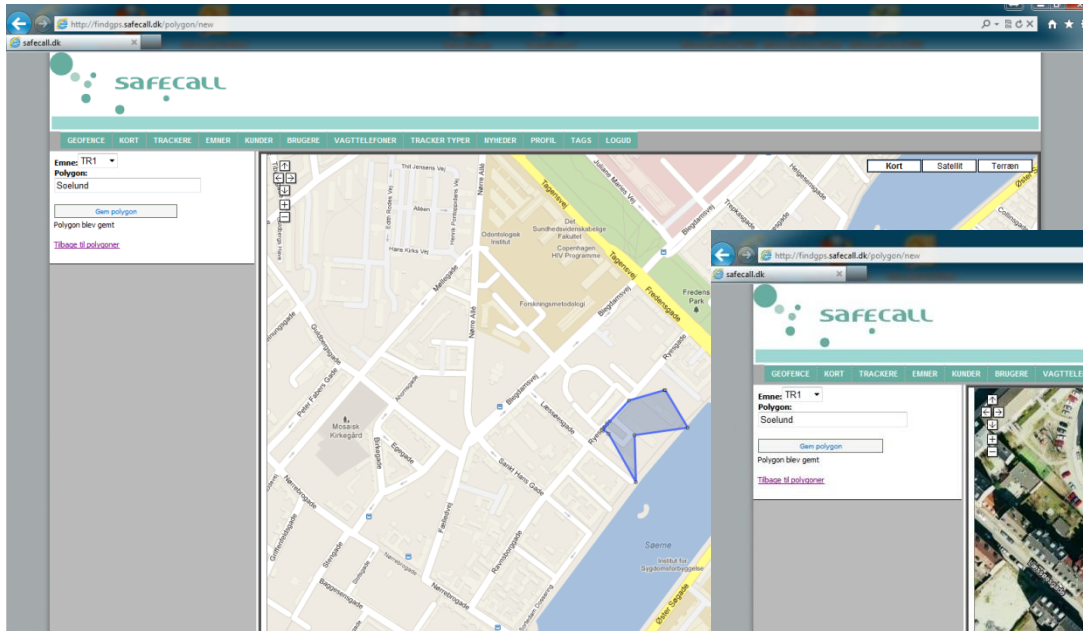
http://findgps.safecall.dk/polygon/new

safecall.dk

safecall

GEOFENCE KORT TRACKERE EMNER KUNDER BRUGERE VAGTTELEFONER TRACKER TYPER NYHEDER PROFIL TAGS LOGUD

Emne: TR1
Polygon:
Soelund

Gem polygon

Polygon blev gemt

Tilbage til polygoner

Kort Satellit Terræn

Tagensvej
Det Sundhedsvidenskabelige Fakultet
Odontologisk Institut
Copenhagen HIV Programme
Forskningsmetodologi
Blegdamsvej
Fredensgade
Fredens Park
Ryesgade
Nørre Allé
Møllegade
Guldbergsgade
Peter Fabers Gade
Mosaisk Kirkegård
Egegade
Birkegade
Nørrebrogade
Ravnsborggade
Sankt Hans Gade
Læssøesgade
Sortedams Dossering
Søerne
Institut for Sygdomsforebyggelse
Øster Søgade
Tagensvej

http://findgps.safecall.dk/polygon/new

safecall.dk

safecall

GEOFENCE KORT TRACKERE EMNER KUNDER BRUGERE VAGTTELEFONER

Emne: TR1
Polygon:
Soelund

Gem polygon

Polygon blev gemt

Tilbage til polygoner